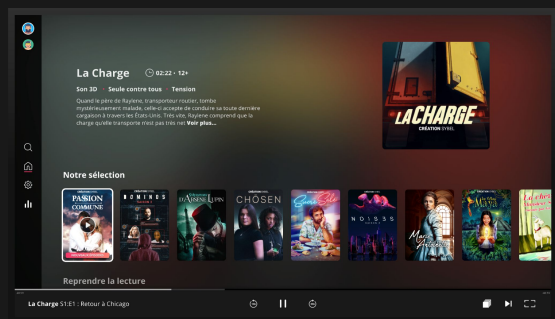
La Charge

02:22 · 12+

Son 3D · Seule contre tous · Tension

Quand le père de Raylene, transporteur routier, tombe mystérieusement malade, celle-ci accepte de conduire sa toute dernière cargaison à travers les États-Unis. Très vite, Raylene comprend que la charge qu'elle transporte n'est pas très net Voir plus...

LA CHARGE
CRÉATION SYBEL

Notre sélection

PASSION COMMUNE

DOMINOS

ARSÈNE LUPIN

CHOSEN

NOISES

Reprendre la lecture

La Charge S1:E1 : Retour à Chicago